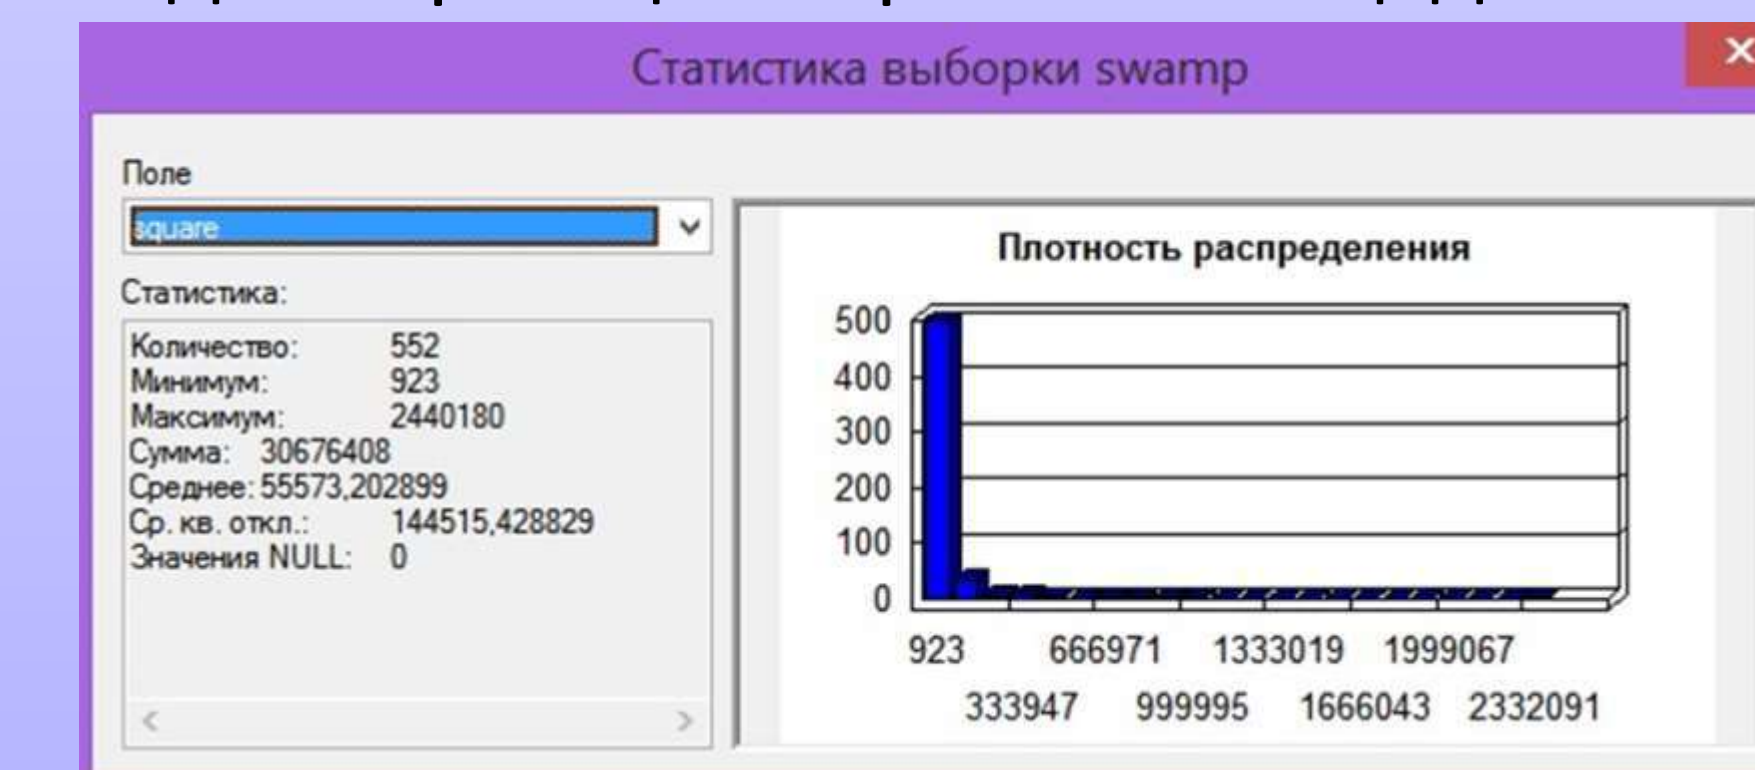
Статистика выборки swamp

Поле

square

Статистика:

Количество: 552
Минимум: 923
Максимум: 2440180
Сумма: 30676408
Среднее: 55573,202899
Ср. кв. откл.: 144515,428829
Значения NULL: 0

Плотность распределения

500
400
300
200
100
0

923 666971 1333019 1999067
333947 999995 1666043 2332091